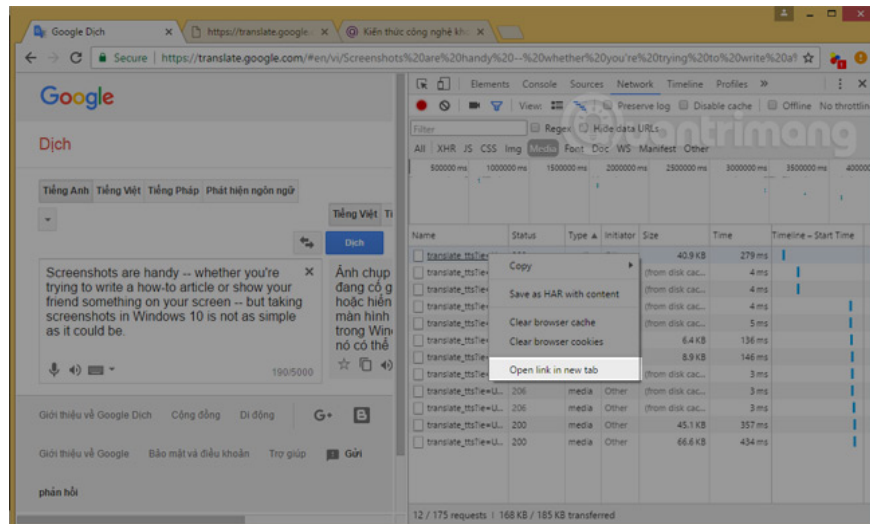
Google Dịch | https://translate.google. | Kiến thức công nghệ khô

Secure | https://translate.google.com/#en/vi/Screenshots%20are%20handy%20--%20whether%20you're%20trying%20to%20write%20a%

Google

Dịch

Tiếng Anh | Tiếng Việt | Tiếng Pháp | Phát hiện ngôn ngữ

Tiếng Việt | Ti

Dịch

Screenshots are handy -- whether you're trying to write a how-to article or show your friend something on your screen -- but taking screenshots in Windows 10 is not as simple as it could be.

190/5000

Ảnh chụp đang cố g hoặc hiển màn hình trong Win nó có thể

Giới thiệu về Google Dịch | Cộng đồng | Di động

Giới thiệu về Google | Bảo mật và điều khoản | Trợ giúp | Gửi phản hồi

Elements | Console | Sources | Network | Timeline | Profiles | »

View: | Preserve log | Disable cache | Offline | No throttlin

Filter | Regex | Hide data URLs

All | XHR | JS | CSS | Img | Media | Font | Doc | WS | Manifest | Other

500000 ms | 1000000 ms | 1500000 ms | 2000000 ms | 2500000 ms | 3000000 ms | 3500000 ms | 400000

| Name | Status | Type ▲ | Initiator | Size | Time | Timeline – Start Time |
|---|---|---|---|---|---|---|
| translate_tts?ie= | | | | 40.9 KB | 279 ms | |
| translate_tts?ie= | | | | (from disk cac... | 4 ms | |
| translate_tts?ie= | | | | (from disk cac... | 4 ms | |
| translate_tts?ie= | | | | (from disk cac... | 4 ms | |
| translate_tts?ie= | | | | (from disk cac... | 5 ms | |
| translate_tts?ie= | | | | 6.4 KB | 136 ms | |
| translate_tts?ie= | | | | 8.9 KB | 146 ms | |
| translate_tts?ie= | | | | (from disk cac... | 3 ms | |
| translate_tts?ie= | 206 | media | Other | (from disk cac... | 3 ms | |
| translate_tts?ie= | 206 | media | Other | (from disk cac... | 3 ms | |
| translate_tts?ie= | 200 | media | Other | 45.1 KB | 357 ms | |
| translate_tts?ie= | 200 | media | Other | 66.6 KB | 434 ms | |

Copy
Save as HAR with content
Clear browser cache
Clear browser cookies
Open link in new tab

12 / 175 requests | 168 KB / 185 KB transferred

quantrimang